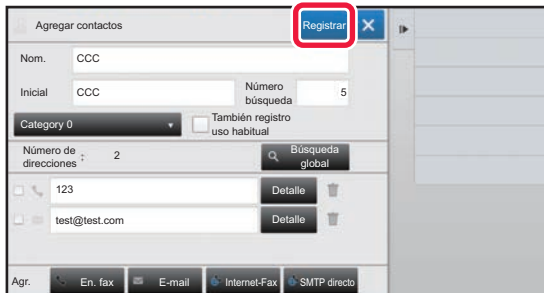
Agregar contactos

Registrar

Nom. CCC

Inicial CCC

Número búsqueda 5

Category 0

También registro uso habitual

Número de direcciones : 2

Búsqueda global

123 Detalle

test@test.com Detalle

Agr. En. fax E-mail Internet-Fax SMTP directo